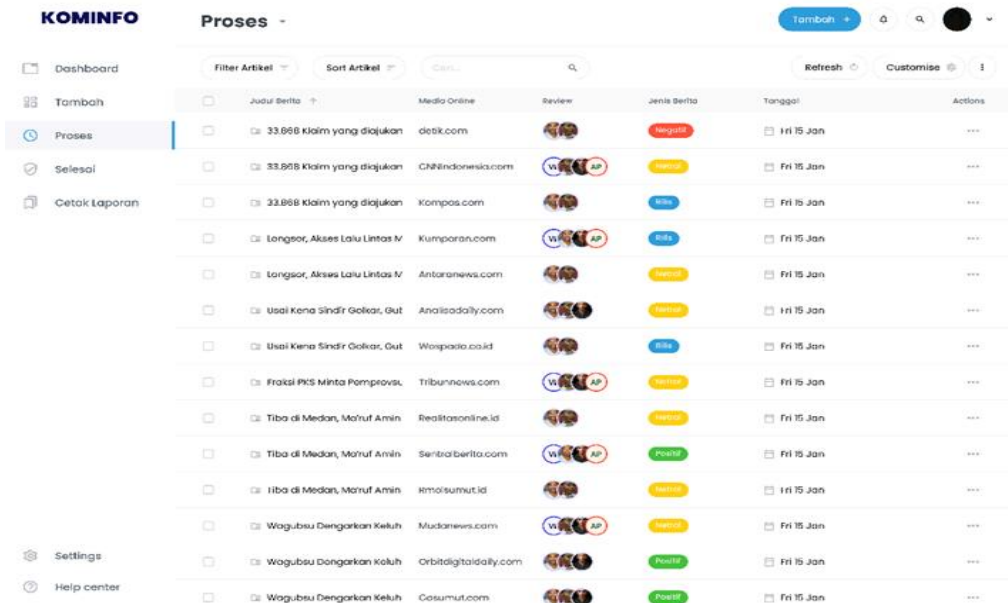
KOMINFO

Proses

Tambah +

Dashboard
Tambah
Proses
Selesai
Cetak Laporan

Settings
Help center

Filter Artikel
Sort Artikel
Cari...
Refresh
Customise

| Judul Berita | Media Online | Review | Jenis Berita | Tanggal | Actions |
|---|---|---|---|---|---|
| 33.868 Klaim yang diajukan | detik.com | | Negatif | Fri 15 Jan | ... |
| 33.868 Klaim yang diajukan | CNNindonesia.com | VI AP | Netral | Fri 15 Jan | ... |
| 33.868 Klaim yang diajukan | Kompas.com | | Rilis | Fri 15 Jan | ... |
| Longsor, Akses Lalu Lintas M | Kumparan.com | VI AP | Rilis | Fri 15 Jan | ... |
| Longsor, Akses Lalu Lintas M | Antaranews.com | | Netral | Fri 15 Jan | ... |
| Usai Kena Sindir Golkar, Gut | Analisadaily.com | | Netral | Fri 15 Jan | ... |
| Usai Kena Sindir Golkar, Gut | Waspada.co.id | | Rilis | Fri 15 Jan | ... |
| Fraksi PKS Minta Pemprovsu | Tribunnews.com | VI AP | Netral | Fri 15 Jan | ... |
| Tiba di Medan, Ma'ruf Amin | Realitasonline.id | | Netral | Fri 15 Jan | ... |
| Tiba di Medan, Ma'ruf Amin | Sentralberita.com | VI AP | Positif | Fri 15 Jan | ... |
| Tiba di Medan, Ma'ruf Amin | Rmolsumut.id | | Netral | Fri 15 Jan | ... |
| Wagubsu Dengarkan Keluh | Mudanews.com | VI AP | Netral | Fri 15 Jan | ... |
| Wagubsu Dengarkan Keluh | Orbitdigitaldaily.com | | Positif | Fri 15 Jan | ... |
| Wagubsu Dengarkan Keluh | Gosumut.com | | Positif | Fri 15 Jan | ... |